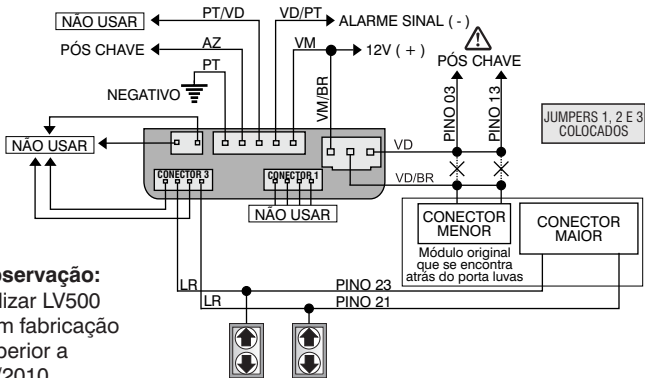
NÃO USAR
PT/VD
VD/PT
ALARME SINAL ( - )
PÓS CHAVE
AZ
VM
12V ( + )
PT
NEGATIVO
VM/BR
PÓS CHAVE
PINO 03
PINO 13
JUMPERS 1, 2 E 3 COLOCADOS
NÃO USAR
VD
CONECTOR 3
CONECTOR 1
VD/BR
NÃO USAR
CONECTOR MENOR
CONECTOR MAIOR
Módulo original que se encontra atrás do porta luvas
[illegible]bservação:
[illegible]lizar LV500
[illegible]m fabricação
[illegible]perior a
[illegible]/2010
LR
PINO 23
LR
PINO 21